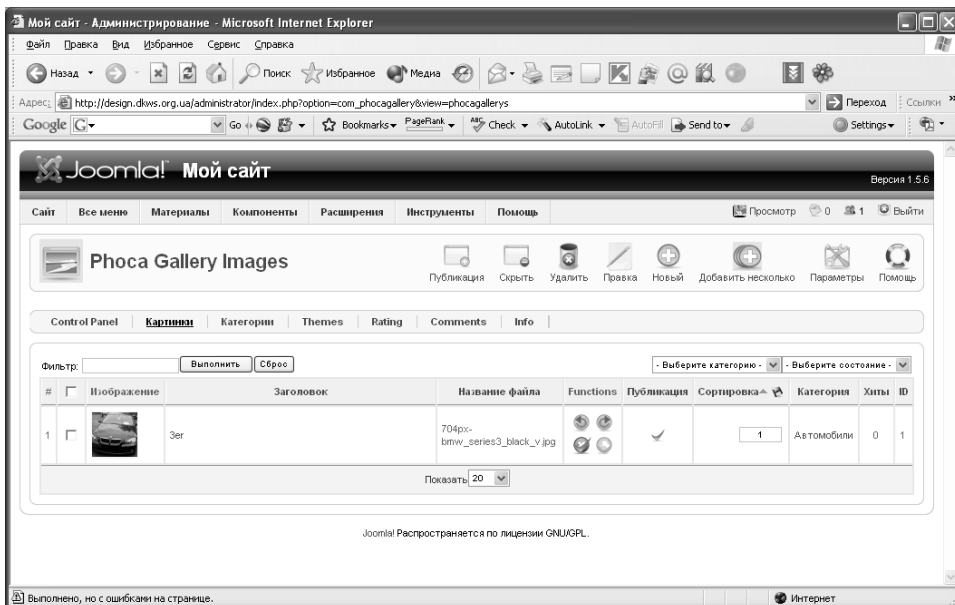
Мой сайт - Администрирование - Microsoft Internet Explorer

Файл Правка Вид Избранное Сервис Справка

Назад Поиск Избранное Медиа

Адрес http://design.dkws.org.ua/administrator/index.php?option=com_phocagallery&view=phocagallerys Переход Ссылки

Google Go Bookmarks PageRank Check AutoLink AutoFill Send to Settings

Joomla! Мой сайт

Версия 1.5.6

Сайт Все меню Материалы Компоненты Расширения Инструменты Помощь

Просмотр 0 1 Выйти

Phoca Gallery Images

Публикация Скрыть Удалить Правка Новый Добавить несколько Параметры Помощь

Control Panel Картинки Категории Themes Rating Comments Info

Фильтр: Выполнить Сброс

- Выберите категорию - - Выберите состояние -

| # | | Изображение | Заголовок | Название файла | Functions | Публикация | Сортировка | Категория | Хиты | ID |
|---|---|---|---|---|---|---|---|---|---|---|
| 1 | | | 3er | 704px-bmw_series3_black_v.jpg | | | 1 | Автомобили | 0 | 1 |

Показать 20

Joomla! Распространяется по лицензии GNU/GPL.

Выполнено, но с ошибками на странице.

Интернет